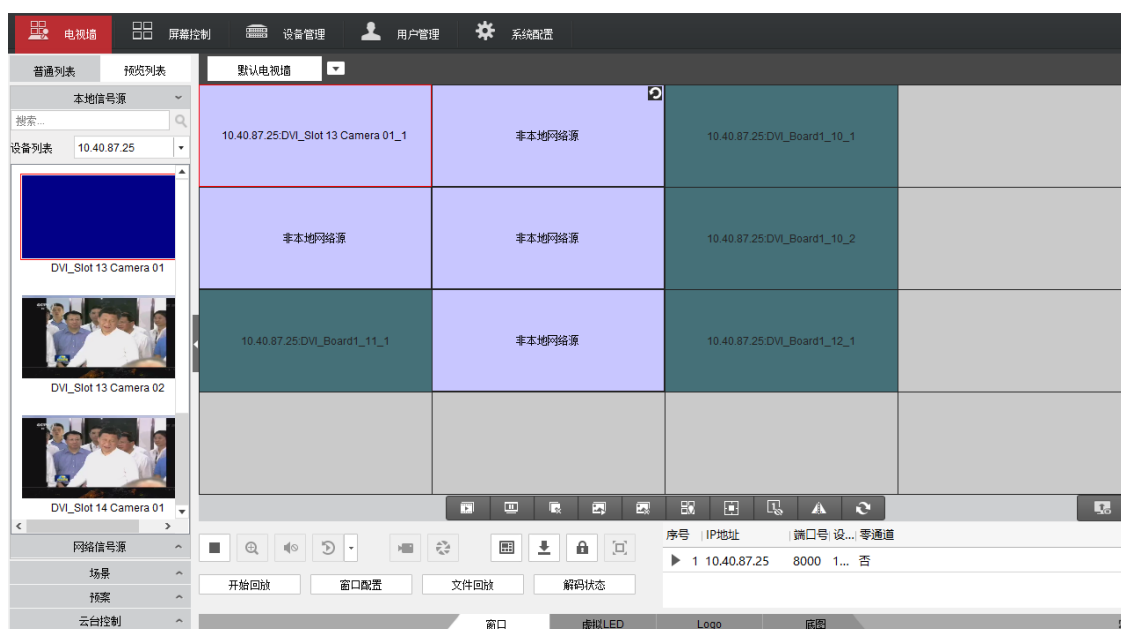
电视墙 屏幕控制 设备管理 用户管理 系统配置

普通列表 预览列表

本地信号源

搜索...

设备列表 10.40.87.25

DVI_Slot 13 Camera 01

DVI_Slot 13 Camera 02

DVI_Slot 14 Camera 01

网络信号源

场景

预案

云台控制

默认电视墙

| 10.40.87.25:DVI_Slot 13 Camera 01_1 | 非本地网络源 | 10.40.87.25:DVI_Board1_10_1 | |
|---|---|---|---|
| 非本地网络源 | 非本地网络源 | 10.40.87.25:DVI_Board1_10_2 | |
| 10.40.87.25:DVI_Board1_11_1 | 非本地网络源 | 10.40.87.25:DVI_Board1_12_1 | |
| | | | |

开始回放 窗口配置 文件回放 解码状态

| 序号 | IP地址 | 端口号 | 设... | 零通道 |
|---|---|---|---|---|
| 1 | 10.40.87.25 | 8000 | 1... | 否 |

窗口 虚拟LED Logo 底图